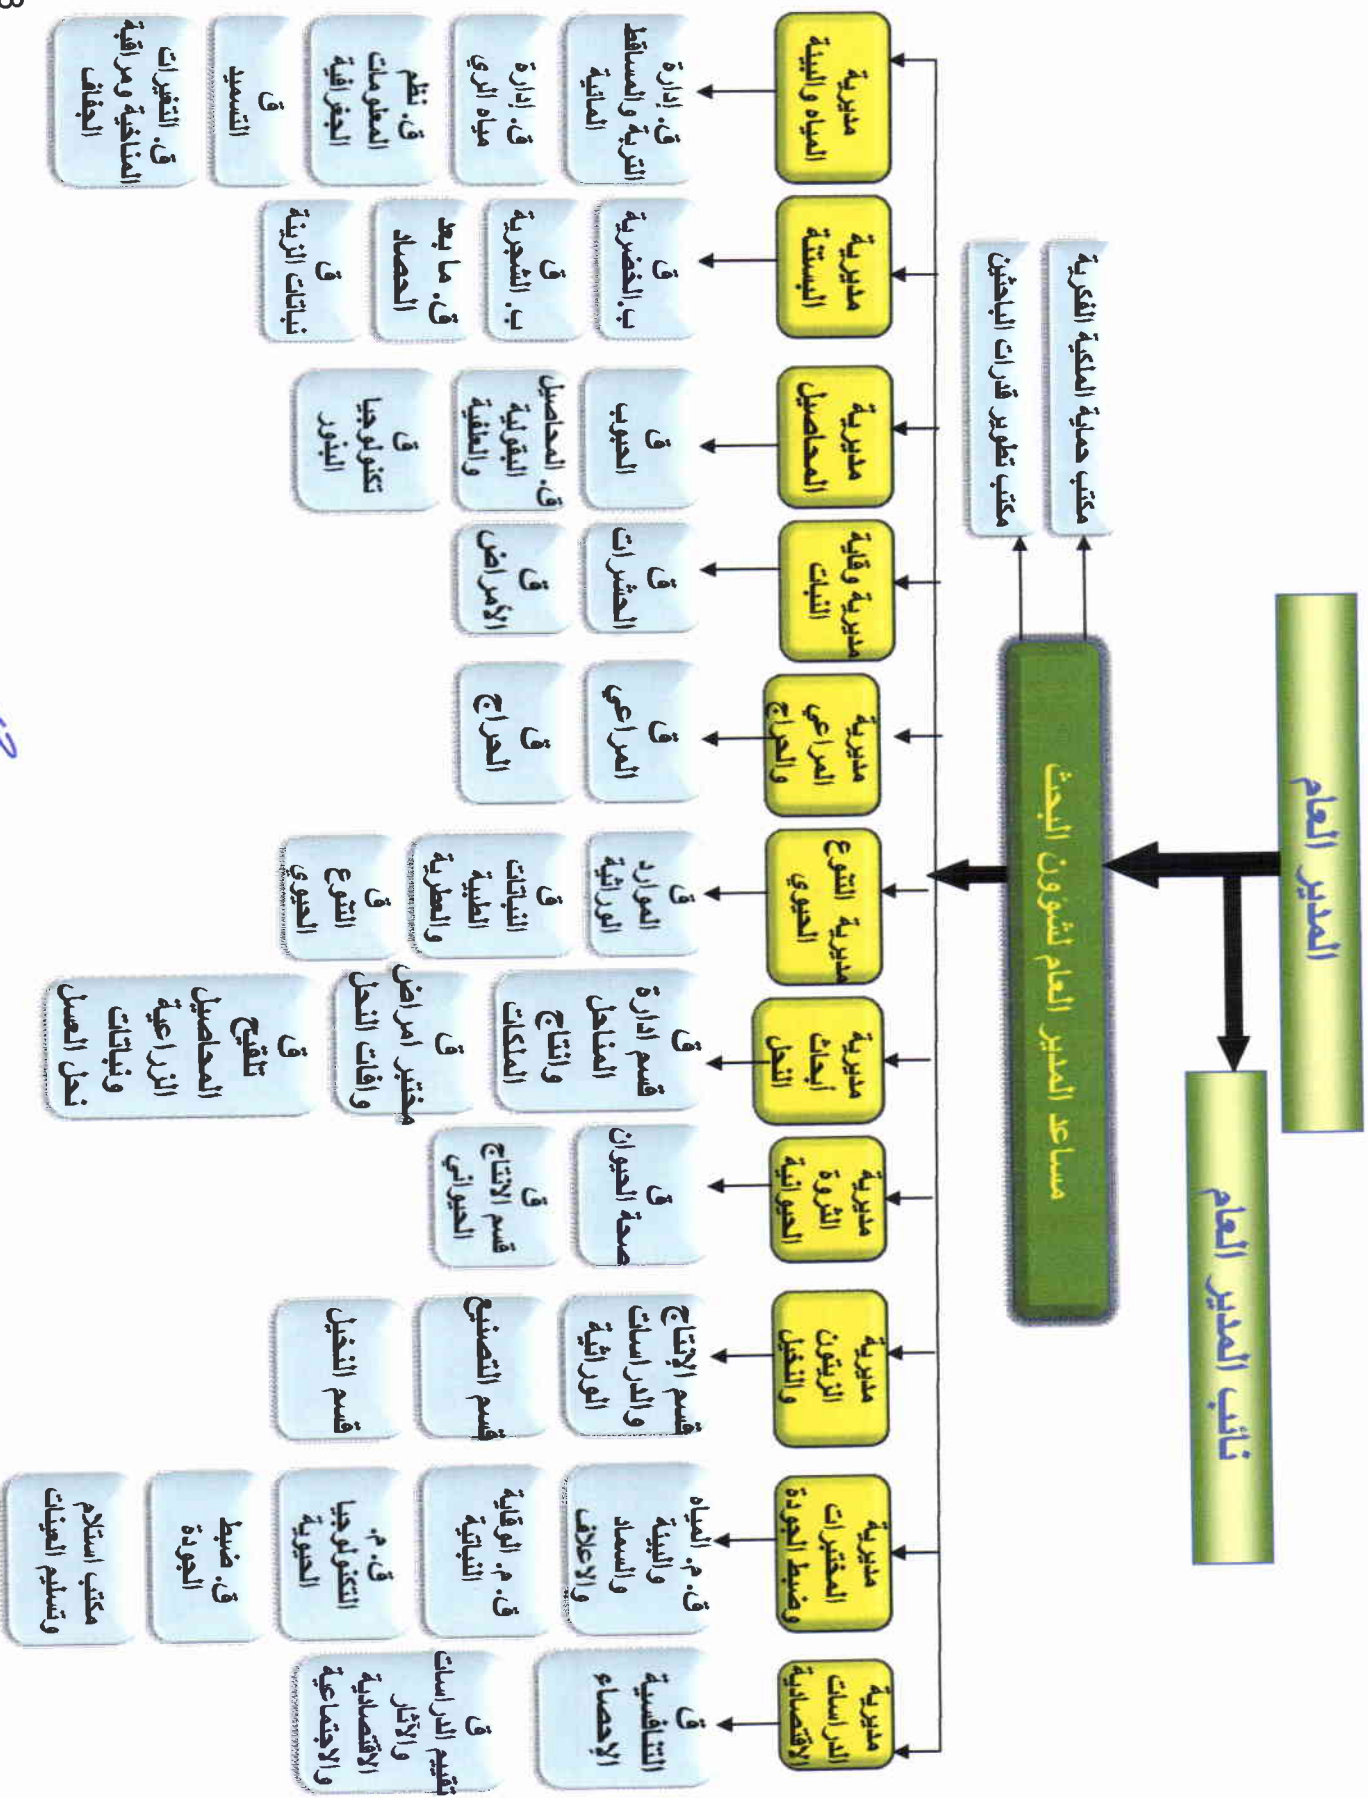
المدير العام

نائب المدير العام

مساعد المدير العام لشؤون البحث

مكتب حماية الملكية الفكرية

مكتب تطوير قدرات الباحثين

مديرية المياه والبيئة

ق. إدارة التربة والمساقط المائية

ق. إدارة مياه الري

ق. نظم المعلومات الجغرافية

ق. التسميد

ق. التغيرات المناخية ومراقبة الجفاف

مديرية البستنة

ب. الخضرية

ب. الشجرية

ق. ما بعد الحصاد

ق. نباتات الزينة

مديرية المحاصيل

ق. الحبوب

ق. المحاصيل البقولية والعلفية

ق. تكنولوجيا البذور

مديرية وقاية النبات

ق. الحشرات

ق. الأمراض

مديرية المراعي والحراج

ق. المراعي

ق. الحراج

مديرية التنوع الحيوي

ق. الموارد الوراثية

ق. النباتات الطبية والعطرية

ق. التنوع الحيوي

مديرية أبحاث النحل

قسم الإدارة المناحل وإنتاج الملكات

ق. مختبر أمراض وآفات النحل

ق. تلقيح المحاصيل الزراعية ونباتات نحل العسل

مديرية الثروة الحيوانية

ق. صحة الحيوان

ق. قسم الإنتاج الحيواني

مديرية الزيتون والنخيل

قسم الإنتاج والدراسات الوراثية

قسم التصنيع

قسم النخيل

مديرية المختبرات وضبط الجودة

ق. م. المياه والبيئة والسماد والأعلاف

ق. م. الوقاية النباتية

ق. م. التكنولوجيا الحيوية

ق. ضبط الجودة

مكتب استلام وتسليم العينات

مديرية الدراسات الاقتصادية

ق. التنافسية الإحصاء

ق. تقييم الدراسات والآثار الاقتصادية والاجتماعية